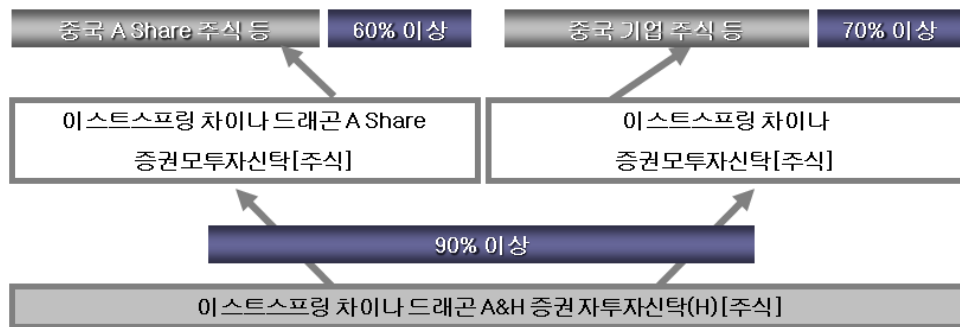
중국 A Share 주식 등

60% 이상

중국 기업 주식 등

70% 이상

이스트스프링 차이나 드래곤 A Share 증권모투자신탁[주식]

이스트스프링 차이나 증권모투자신탁[주식]

90% 이상

이스트스프링 차이나 드래곤 A&H 증권자투자신탁(H)[주식]